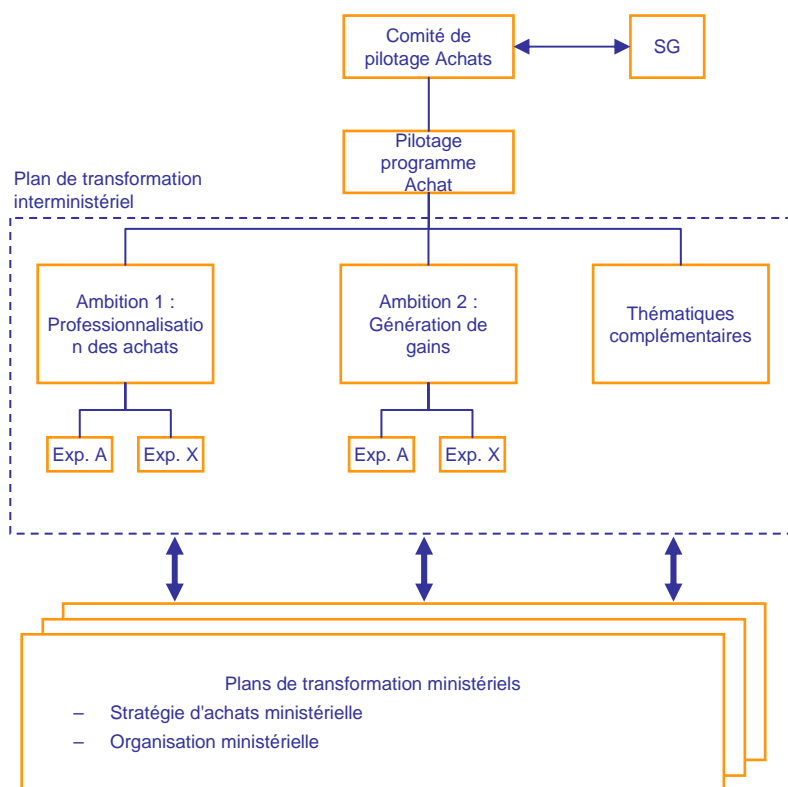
Comité de pilotage Achats

SG

Pilotage programme Achat

Plan de transformation interministériel

Ambition 1 : Professionnalisation des achats

Ambition 2 : Génération de gains

Thématiques complémentaires

Exp. A

Exp. X

Exp. A

Exp. X

Plans de transformation ministériels
– Stratégie d'achats ministérielle
– Organisation ministérielle